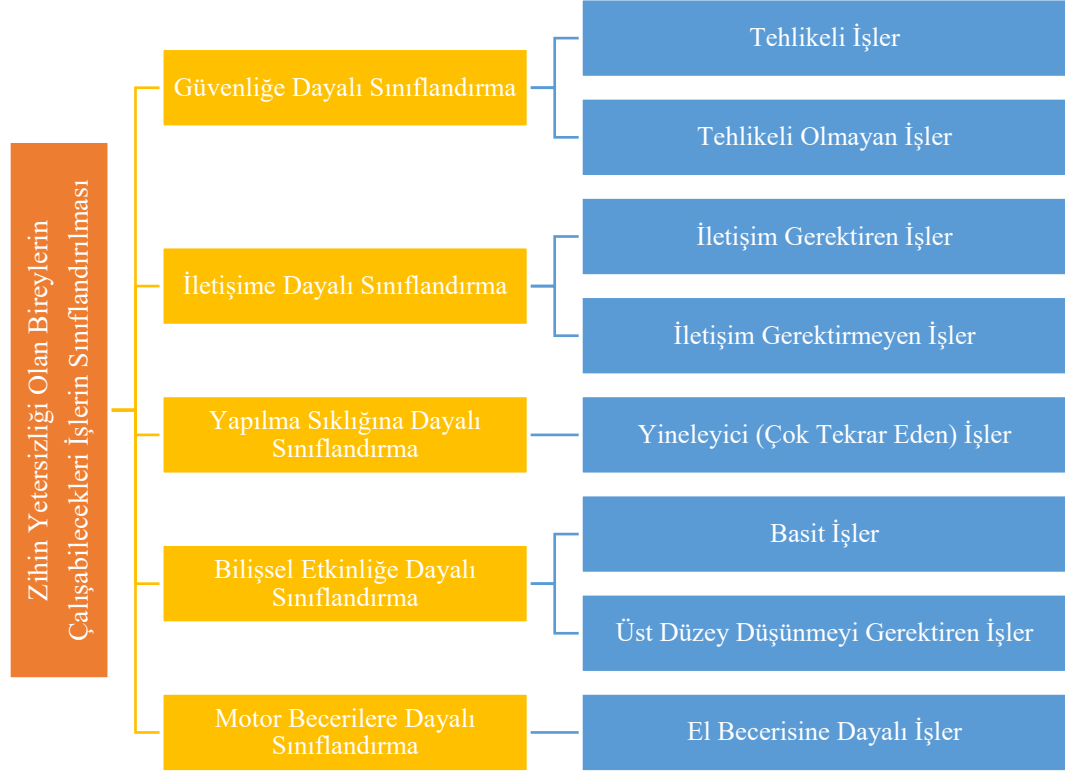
Zihin Yetersizliği Olan Bireylerin Çalışabilecekleri İşlerin Sınıflandırılması

Güvenliğe Dayalı Sınıflandırma

Tehlikeli İşler

Tehlikeli Olmayan İşler

İletişime Dayalı Sınıflandırma

İletişim Gerektiren İşler

İletişim Gerektirmeyen İşler

Yapılma Sıklığına Dayalı Sınıflandırma

Yineleyici (Çok Tekrar Eden) İşler

Bilişsel Etkinliğe Dayalı Sınıflandırma

Basit İşler

Üst Düzey Düşünmeyi Gerektiren İşler

Motor Becerilere Dayalı Sınıflandırma

El Becerisine Dayalı İşler